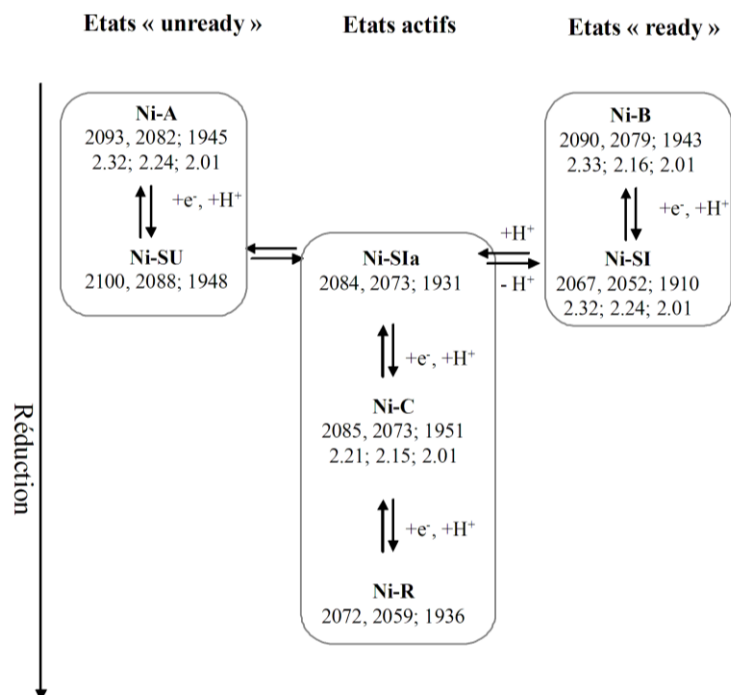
Etats « unready »

Etats actifs

Etats « ready »

Réduction

**Ni-A**
2093, 2082; 1945
2.32; 2.24; 2.01

$+e^-$, $+H^+$

**Ni-SU**
2100, 2088; 1948

**Ni-SIa**
2084, 2073; 1931

$+e^-$, $+H^+$

**Ni-C**
2085, 2073; 1951
2.21; 2.15; 2.01

$+e^-$, $+H^+$

**Ni-R**
2072, 2059; 1936

$+H^+$

$- H^+$

**Ni-B**
2090, 2079; 1943
2.33; 2.16; 2.01

$+e^-$, $+H^+$

**Ni-SI**
2067, 2052; 1910
2.32; 2.24; 2.01